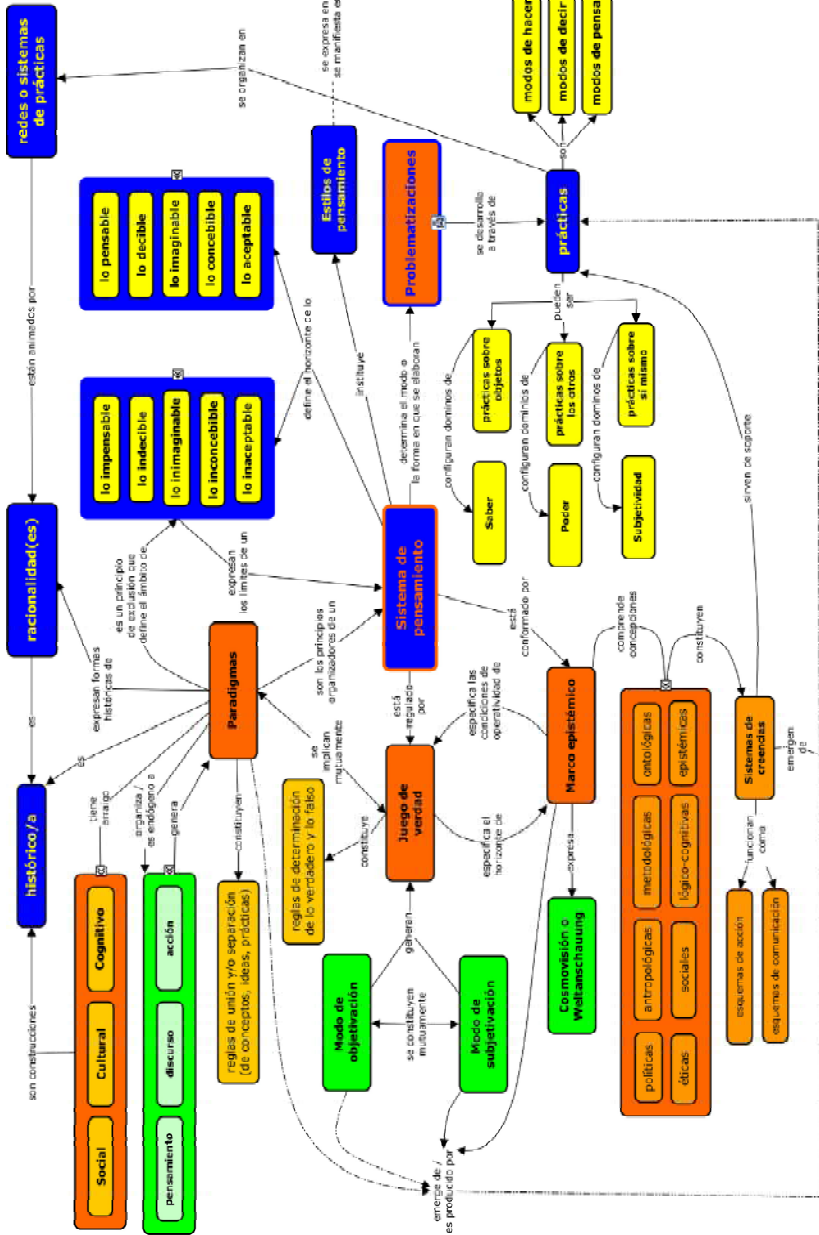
redes o sistemas de prácticas

están animados por

racionalidad(es)

es

histórico/a

son construcciones

Social

Cultural

Cognitivo

tiene arraigo

organiza / es endógeno a

genera

pensamiento

discurso

acción

constituyen

reglas de unión y/o separación (de conceptos, ideas, prácticas)

es

expresan formas históricas de

es un principio de exclusión que define el ámbito de

Paradigmas

son los principios organizadores de un

se implican mutuamente

reglas de determinación de lo verdadero y lo falso

constituye

Juego de verdad

está regulado por

generan

Modo de objetivación

se constituyen mutuamente

Modo de subjetivación

emerge de / es producido por

lo impensable

lo indecible

lo inimaginable

lo inconcebible

lo inaceptable

expresan los límites de un

Sistema de pensamiento

define el horizonte de lo

lo pensable

lo decible

lo imaginable

lo concebible

lo aceptable

instituye

Estilos de pensamiento

se expresa en / se manifiesta en

se organizan en

determina el modo o la forma en que se elaboran

Problematizaciones

se desarrolla a través de

prácticas

son

modos de hacer

modos de decir

modos de pensar

pueden ser

prácticas sobre objetos

prácticas sobre los otros

prácticas sobre sí mismo

configuran dominios de

configuran dominios de

configuran dominios de

Saber

Poder

Subjetividad

está conformado por

especifica las condiciones de operatividad de

especifica el horizonte de

Marco epistémico

expresa

Cosmovisión o Weltanschauung

comprende concepciones

políticas

antropológicas

metodológicas

ontológicas

éticas

sociales

lógico-cognitivas

epistémicas

constituyen

Sistemas de creencias

emergen de

funcionan como

esquemas de acción

esquemas de comunicación

sirven de soporte